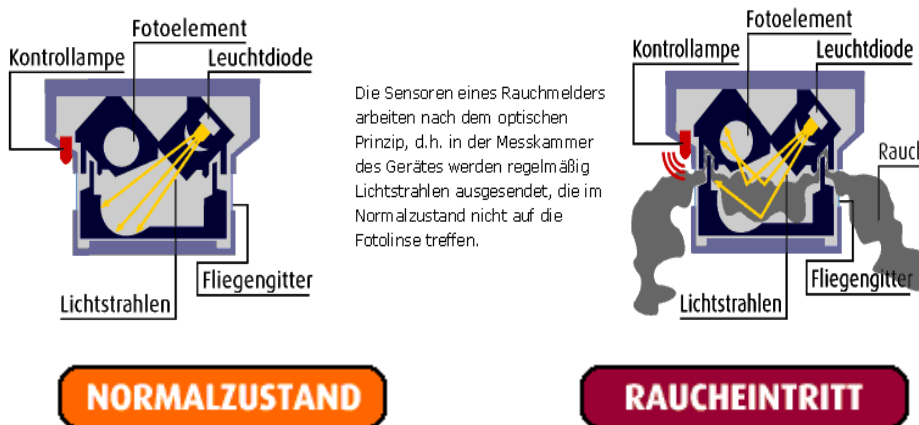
Fotoelement
Kontrollampe
Leuchtdiode
Fliegengitter
Lichtstrahlen

NORMALZUSTAND

Die Sensoren eines Rauchmelders arbeiten nach dem optischen Prinzip, d.h. in der Messkammer des Gerätes werden regelmäßig Lichtstrahlen ausgesendet, die im Normalzustand nicht auf die Fotolinse treffen.

Fotoelement
Kontrollampe
Leuchtdiode
Rauch
Fliegengitter
Lichtstrahlen

RAUCHEINTRITT